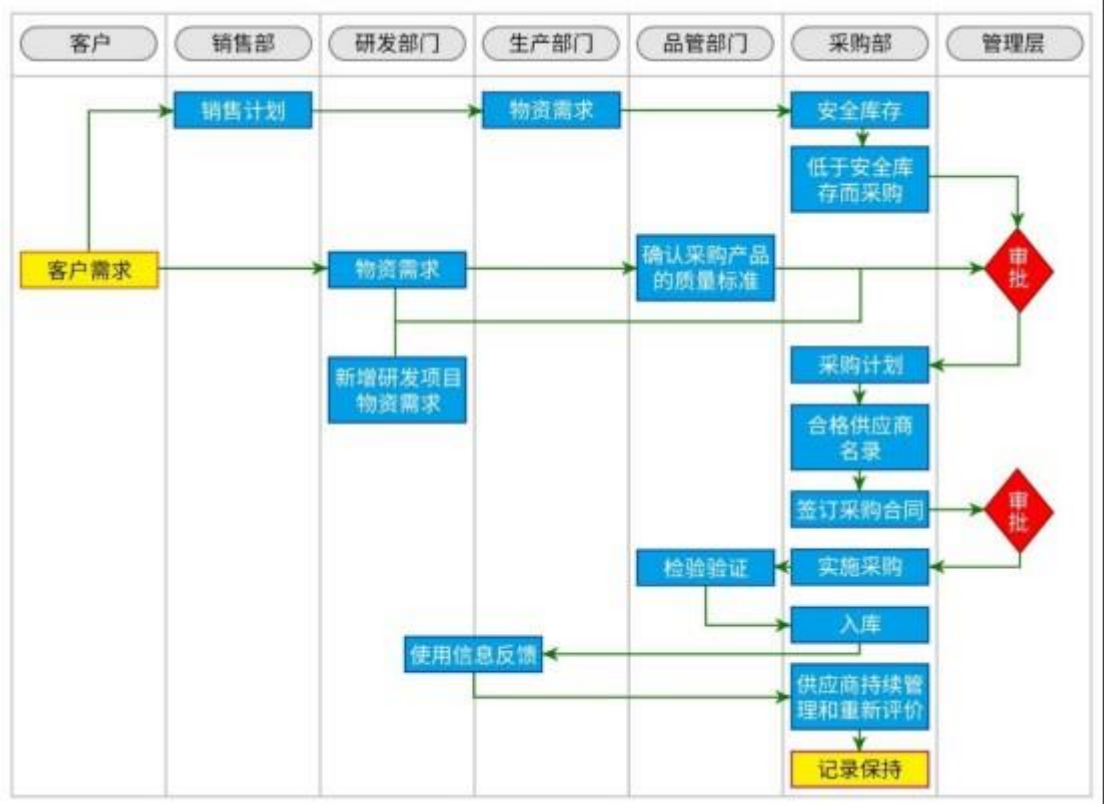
客户

销售部

研发部门

生产部门

品管部门

采购部

管理层

销售计划

物资需求

安全库存

低于安全库存而采购

客户需求

物资需求

确认采购产品的质量标准

审批

新增研发项目物资需求

采购计划

合格供应商名录

签订采购合同

审批

检验验证

实施采购

入库

使用信息反馈

供应商持续管理和重新评价

记录保持